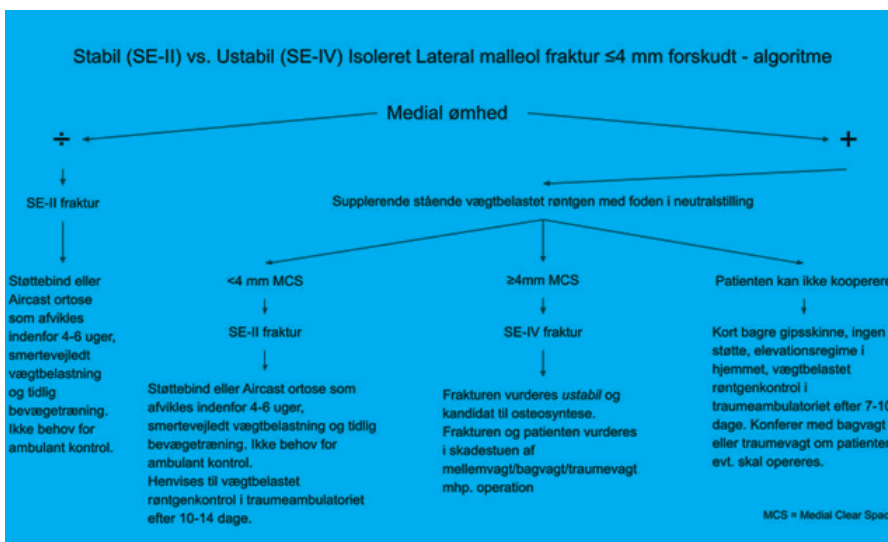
Stabil (SE-II) vs. Ustabil (SE-IV) Isoleret Lateral malleol fraktur ≤4 mm forskudt - algoritme

Medial ømhed

÷

+

SE-II fraktur

Supplerende stående vægtbelastet røntgen med foden i neutralstilling

Støttebind eller Aircast ortose som afvikles indenfor 4-6 uger, smertevejledt vægtbelastning og tidlig bevægetræning. Ikke behov for ambulant kontrol.

<4 mm MCS

SE-II fraktur

Støttebind eller Aircast ortose som afvikles indenfor 4-6 uger, smertevejledt vægtbelastning og tidlig bevægetræning. Ikke behov for ambulant kontrol.
Henvises til vægtbelastet røntgenkontrol i traumeambulatoriet efter 10-14 dage.

≥4mm MCS

SE-IV fraktur

Frakturen vurderes *ustabil* og kandidat til osteosyntese.
Frakturen og patienten vurderes i skadestuen af mellemvagt/bagvagt/traumevagt mhp. operation

Patienten kan ikke kooperere

Kort bagre gipsskinne, ingen støtte, elevationsregime i hjemmet, vægtbelastet røntgenkontrol i traumeambulatoriet efter 7-10 dage. Konferer med bagvagt eller traumevagt om patienten evt. skal opereres.

MCS = Medial Clear Spac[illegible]